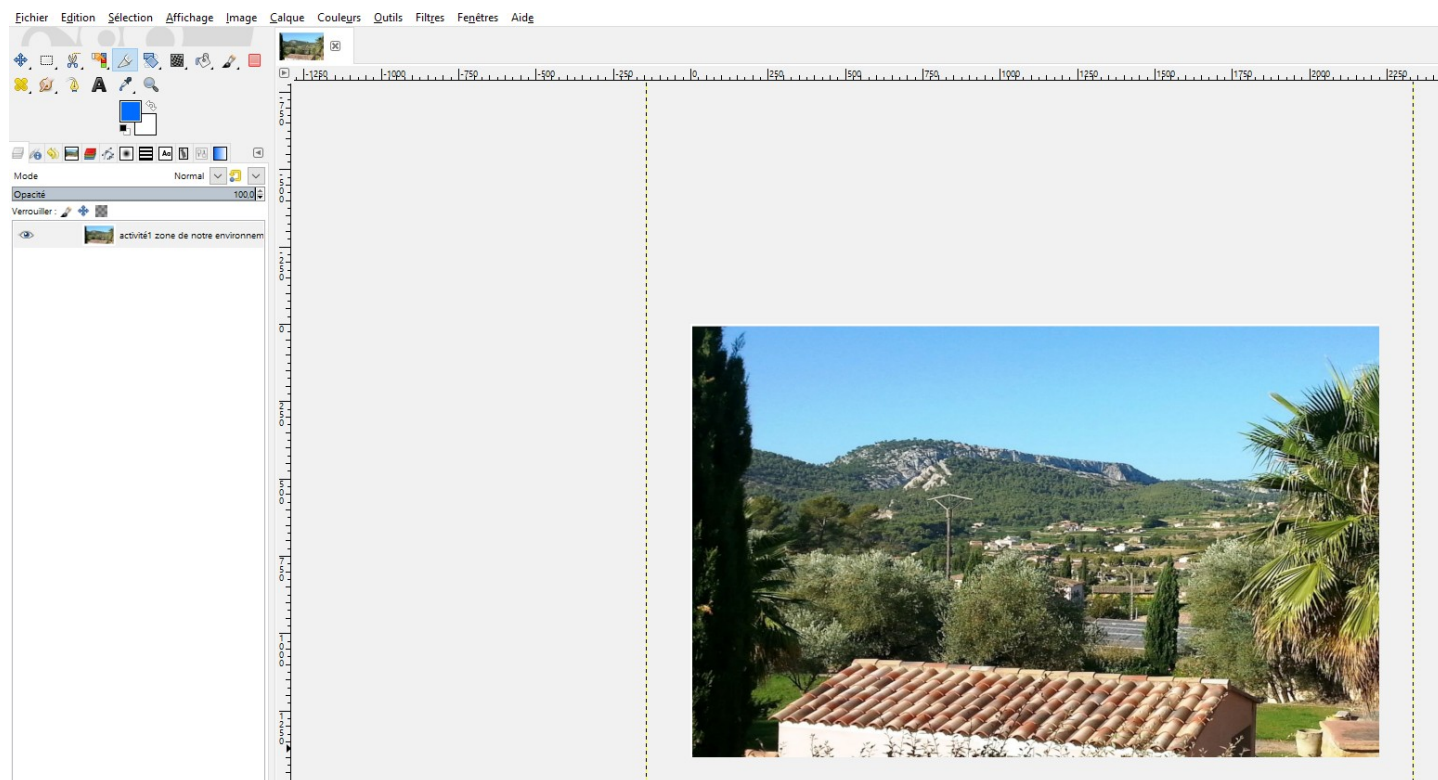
Fichier Edition Sélection Affichage Image Calque Couleurs Outils Filtres Fenêtres Aide

A

Mode Normal

Opacité 100,0

Verrouiller :

activité1 zone de notre environnem

-1250 -1000 -750 -500 -250 0 250 500 750 1000 1250 1500 1750 2000 2250

750 500 250 0 250 500 750 1000 1250